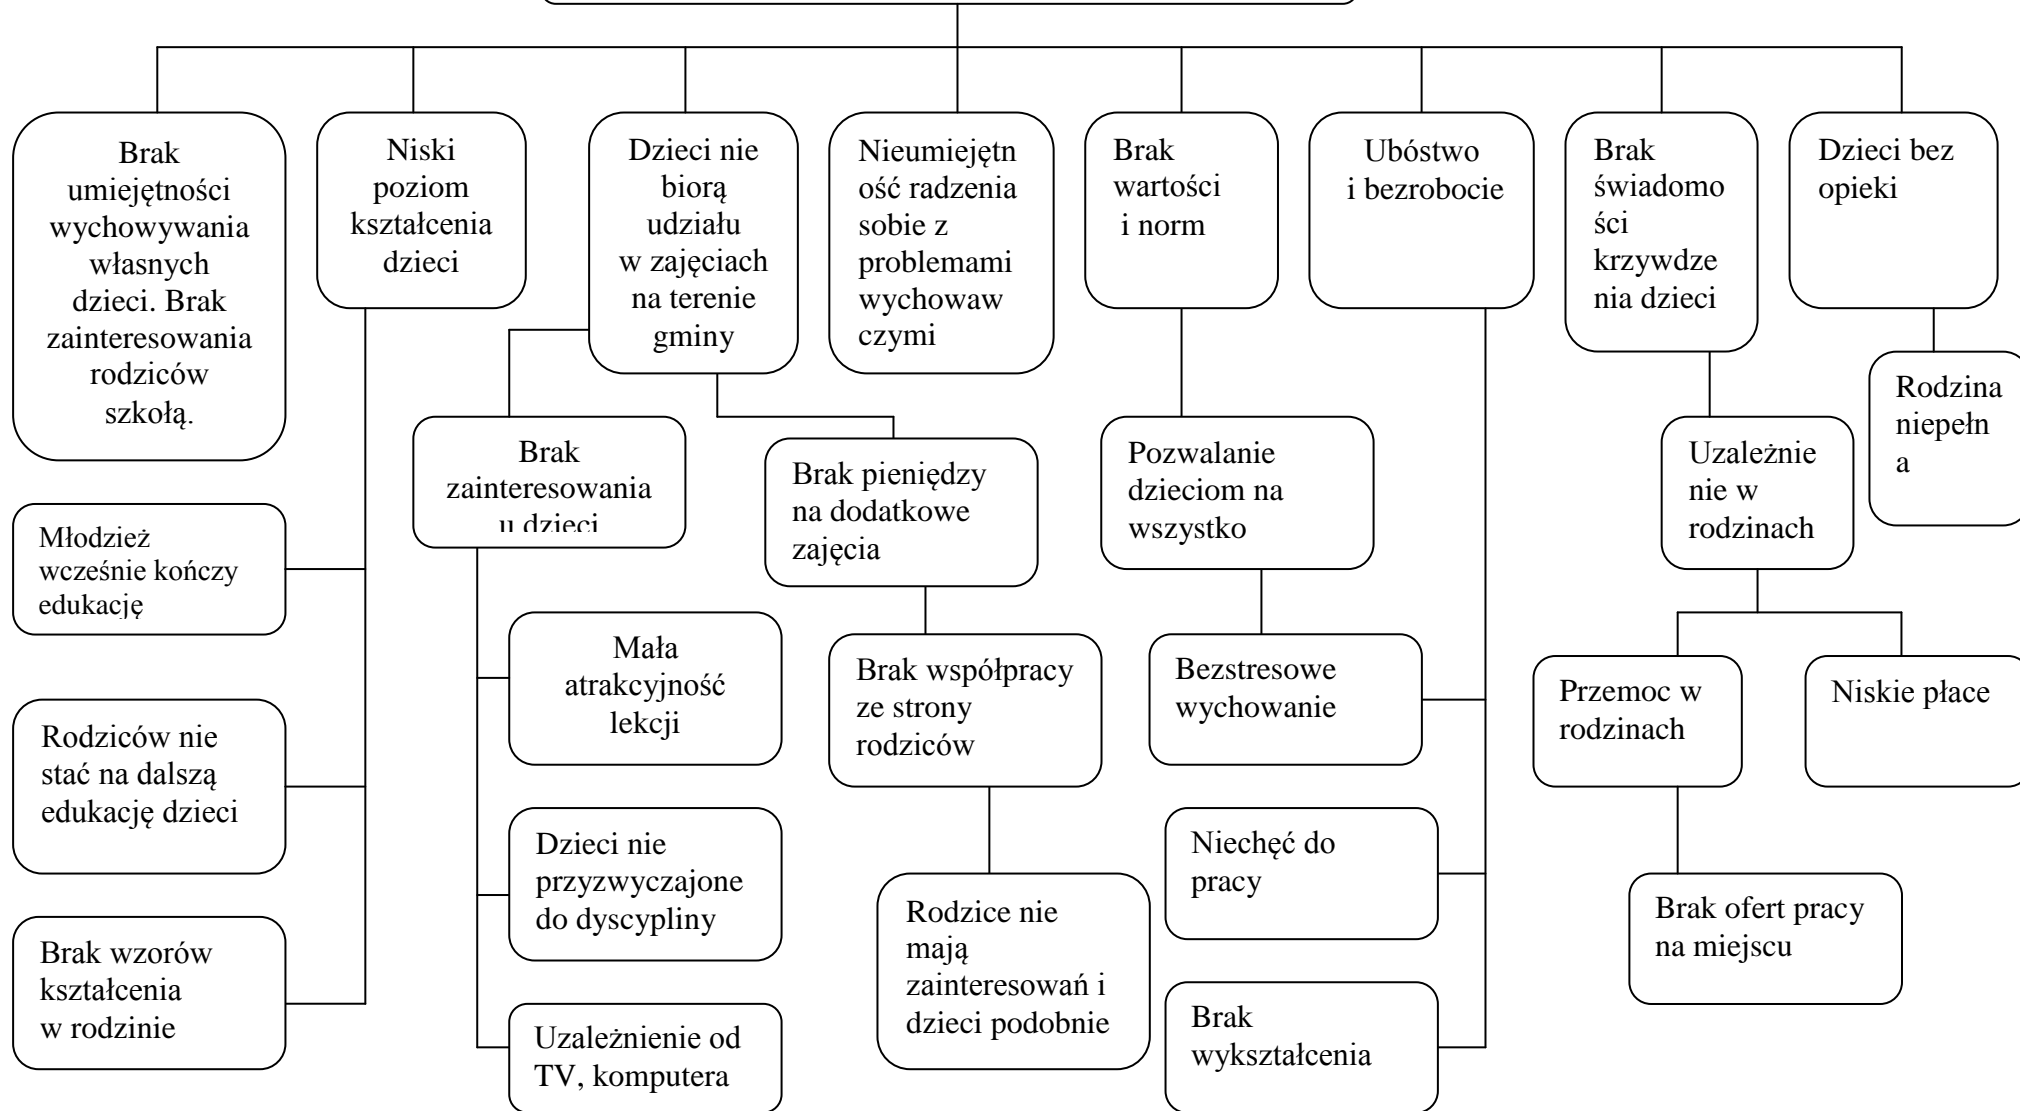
Brak umiejętności wychowywania własnych dzieci. Brak zainteresowania rodziców szkołą.

Młodzież wcześnie kończy edukację

Rodziców nie stać na dalszą edukację dzieci

Brak wzorów kształcenia w rodzinie

Niski poziom kształcenia dzieci

Dzieci nie biorą udziału w zajęciach na terenie gminy

Brak zainteresowania u dzieci

Mała atrakcyjność lekcji

Dzieci nie przyzwyczajone do dyscypliny

Uzależnienie od TV, komputera

Brak pieniędzy na dodatkowe zajęcia

Brak współpracy ze strony rodziców

Rodzice nie mają zainteresowań i dzieci podobnie

Nieumiejętność radzenia sobie z problemami wychowawczymi

Brak wartości i norm

Pozwalanie dzieciom na wszystko

Bezstresowe wychowanie

Ubóstwo i bezrobocie

Niechęć do pracy

Brak wykształcenia

Brak świadomości krzywdzenia dzieci

Uzależnienie w rodzinach

Przemoc w rodzinach

Niskie płace

Brak ofert pracy na miejscu

Dzieci bez opieki

Rodzina niepełna